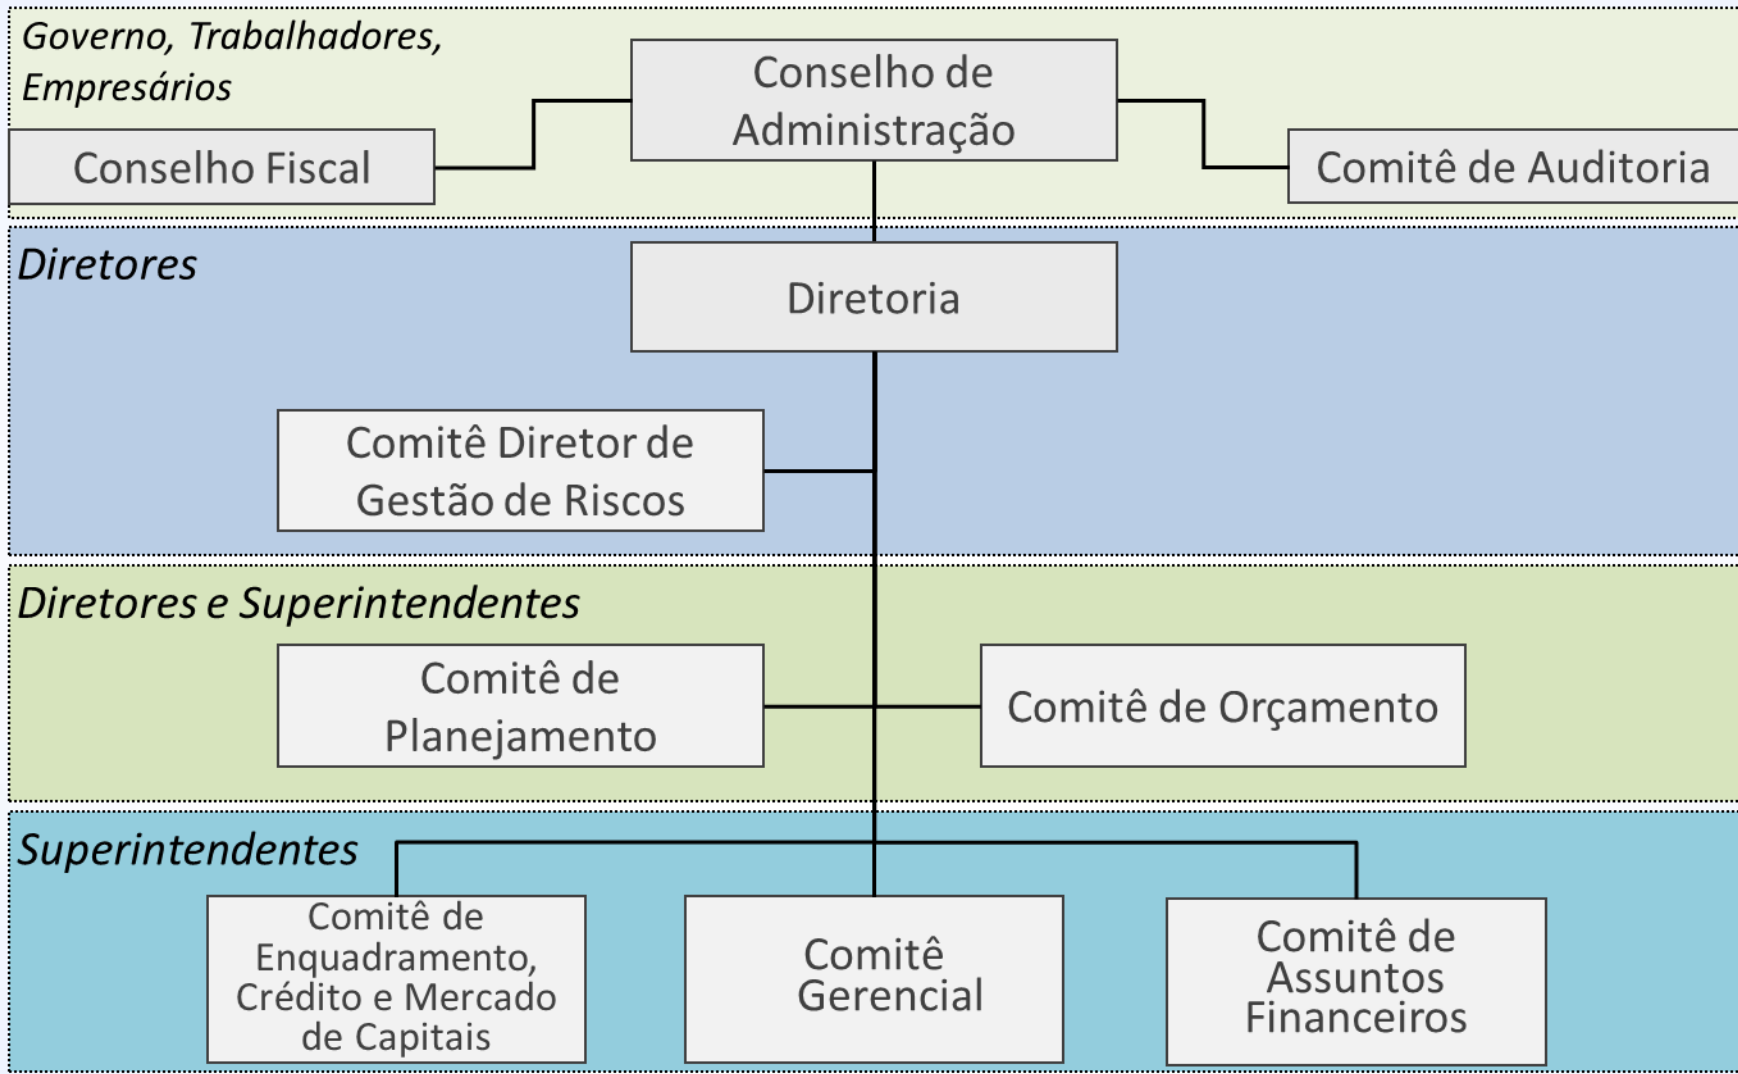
Governo, Trabalhadores, Empresários

Conselho de Administração

Conselho Fiscal

Comitê de Auditoria

Diretores

Diretoria

Comitê Diretor de Gestão de Riscos

Diretores e Superintendentes

Comitê de Planejamento

Comitê de Orçamento

Superintendentes

Comitê de Enquadramento, Crédito e Mercado de Capitais

Comitê Gerencial

Comitê de Assuntos Financeiros